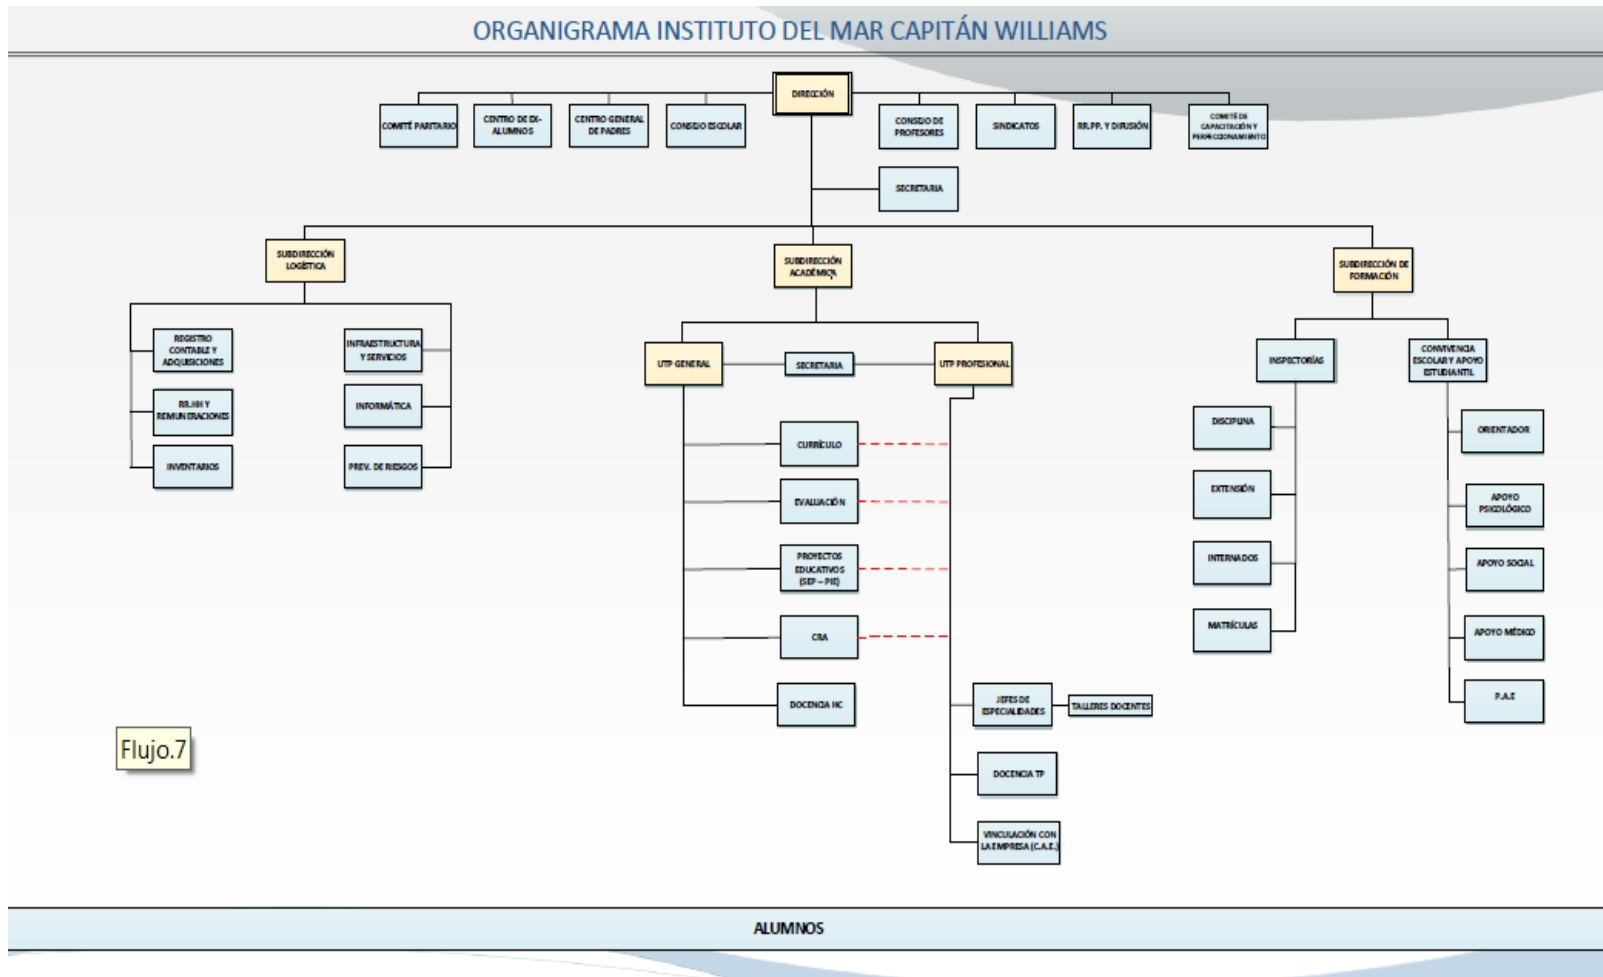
ORGANIGRAMA INSTITUTO DEL MAR CAPITÁN WILLIAMS

DIRECCIÓN

COMITÉ PARITARIO

CENTRO DE EX-ALUMNOS

CENTRO GENERAL DE PADRES

CONSEJO ESCOLAR

CONSEJO DE PROFESORES

SINDICATOS

RR.PP. Y DIFUSIÓN

COMITÉ DE CAPACITACIÓN Y PERFECCIONAMIENTO

SECRETARIA

SUBDIRECCIÓN LOGÍSTICA

SUBDIRECCIÓN ACADÉMICA

SUBDIRECCIÓN DE FORMACIÓN

REGISTRO CONTABLE Y ADQUISICIONES

RR.HH Y REMUNERACIONES

INVENTARIOS

INFRAESTRUCTURA Y SERVICIOS

INFORMÁTICA

PREV. DE RIESGOS

UTP GENERAL

SECRETARIA

UTP PROFESIONAL

CURRÍCULO

EVALUACIÓN

PROYECTOS EDUCATIVOS (SEP – PIE)

CRA

DOCENCIA HC

JEFES DE ESPECIALIDADES

TALLERES DOCENTES

DOCENCIA TP

VINCULACIÓN CON LA EMPRESA (C.A.E.)

INSPECTORÍAS

DISCIPLINA

EXTENSIÓN

INTERNADOS

MATRÍCULAS

CONVIVENCIA ESCOLAR Y APOYO ESTUDIANTIL

ORIENTADOR

APOYO PSICOLÓGICO

APOYO SOCIAL

APOYO MÉDICO

P.A.E

Flujo.7

ALUMNOS